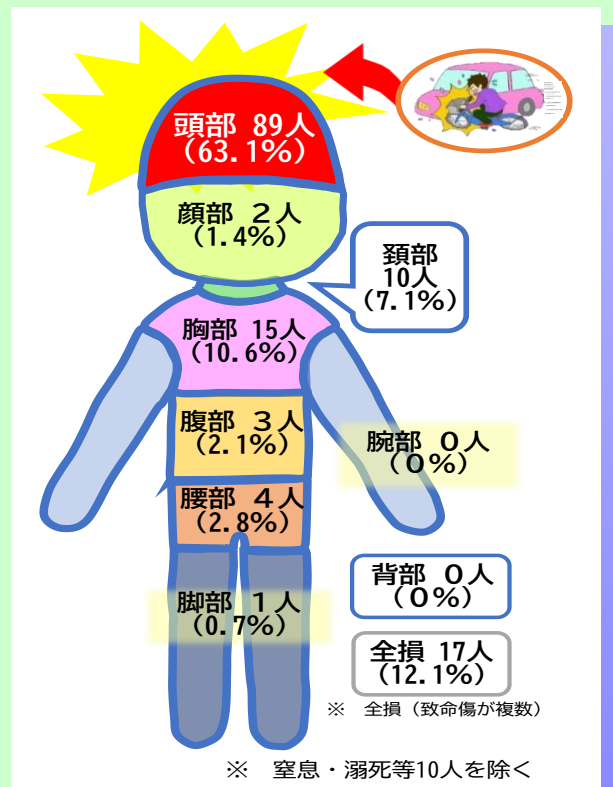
頭部 89人
(63.1%)

顔部 2人
(1.4%)

頸部
10人
(7.1%)

胸部 15人
(10.6%)

腹部 3人
(2.1%)

腕部 0人
(0%)

腰部 4人
(2.8%)

背部 0人
(0%)

脚部 1人
(0.7%)

全損 17人
(12.1%)

※ 全損(致命傷が複数)

※ 窒息・溺死等10人を除く